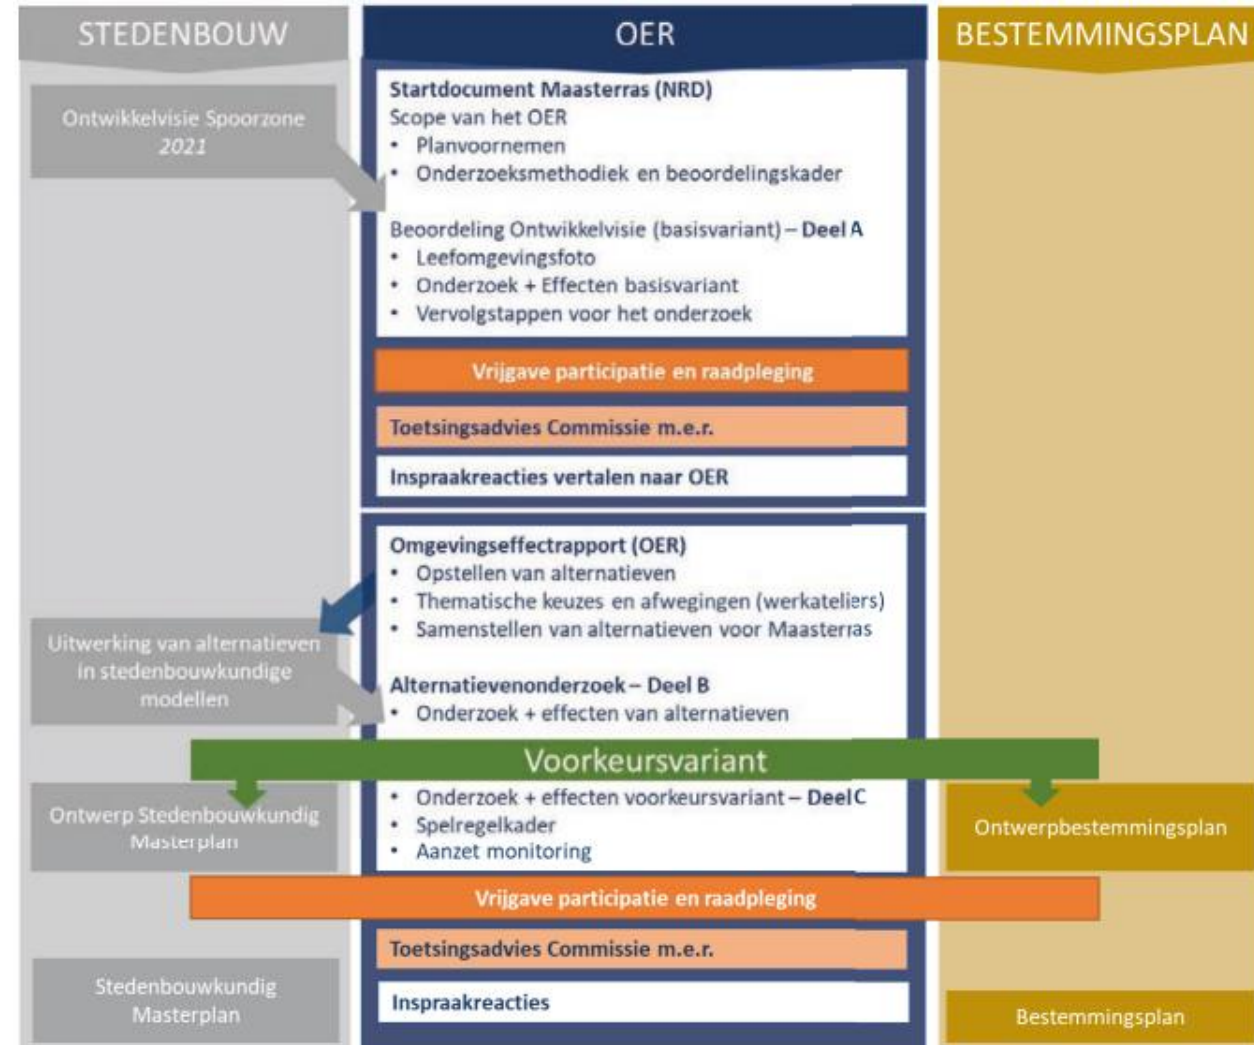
STEDENBOUW

OER

BESTEMMINGSPLAN

Ontwikkelvisie Spoorzone 2021

Startdocument Maasterras (NRD)
Scope van het OER
• Planvoornemen
• Onderzoeksmethodiek en beoordelingskader

Beoordeling Ontwikkelvisie (basisvariant) – Deel A
• Leefomgevingsfoto
• Onderzoek + Effecten basisvariant
• Vervolgstappen voor het onderzoek

Vrijgave participatie en raadpleging

Toetsingsadvies Commissie m.e.r.

Inspraakreacties vertalen naar OER

Omgevingseffectrapport (OER)
• Opstellen van alternatieven
• Thematische keuzes en afwegingen (werkateliers)
• Samenstellen van alternatieven voor Maasterras

Uitwerking van alternatieven in stedenbouwkundige modellen

Alternatievenonderzoek – Deel B
• Onderzoek + effecten van alternatieven

Voorkeursvariant

Ontwerp Stedenbouwkundig Masterplan

• Onderzoek + effecten voorkeursvariant – Deel C
• Spelregelkader
• Aanzet monitoring

Ontwerpbestemmingsplan

Vrijgave participatie en raadpleging

Toetsingsadvies Commissie m.e.r.

Stedenbouwkundig Masterplan

Inspraakreacties

Bestemmingsplan